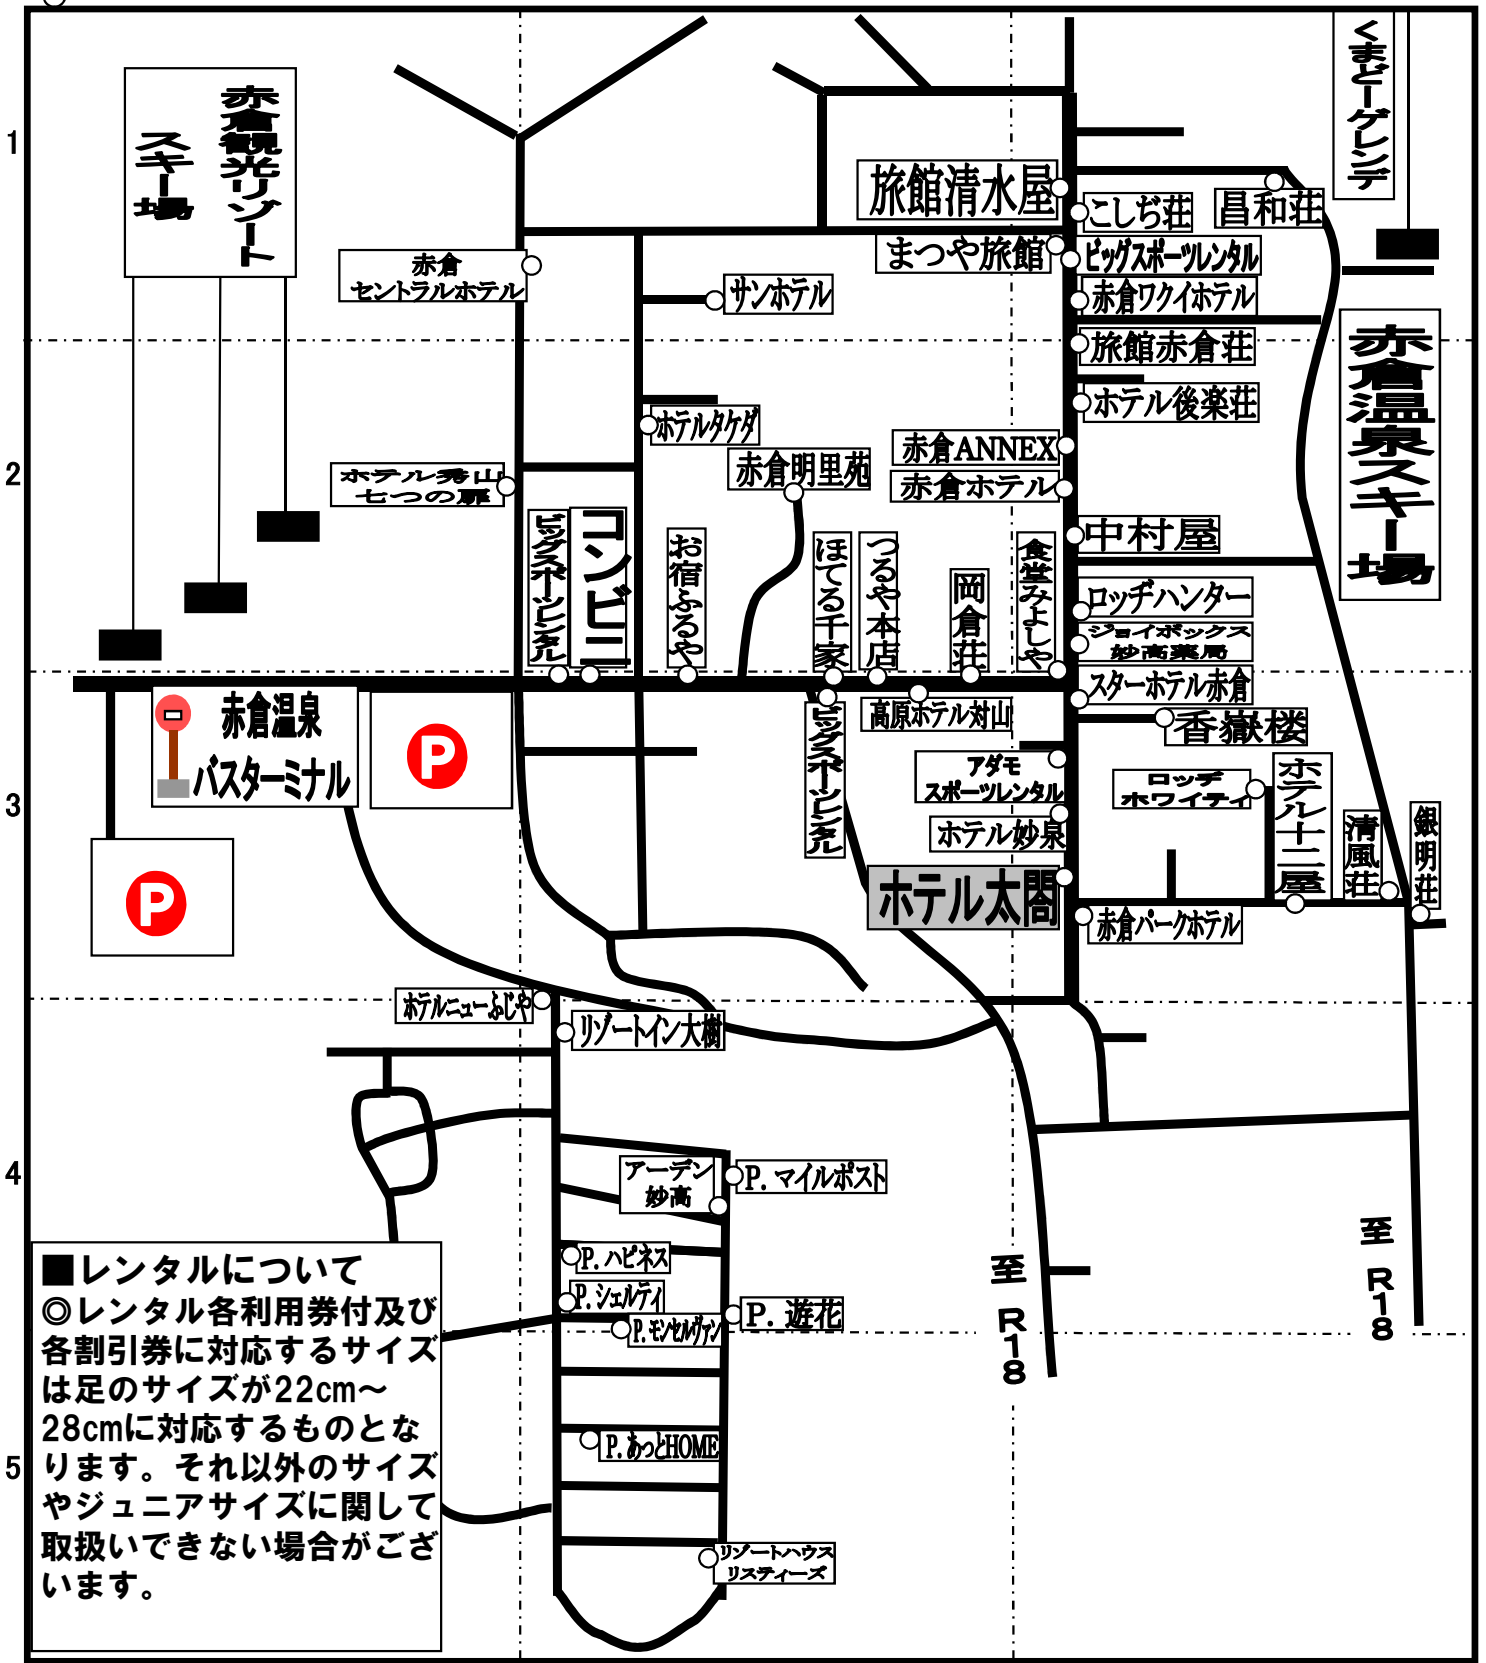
1
2
3
4
5

赤倉観光リゾートスキー場

くまどーゲレンデ

赤倉温泉スキー場

旅館清水屋
こしぢ荘
昌和荘
まつや旅館
ビッグスポーツレンタル
赤倉ワクイホテル
赤倉セントラルホテル
サンホテル
旅館赤倉荘
ホテル後楽荘
ホテルタケダ
赤倉ANNEX
赤倉明里苑
赤倉ホテル
ホテル秀山 七つの扉
中村屋
ビッグスポーツレンタル
コンビニ
お宿ふるや
ほてる千家
つるや本店
岡倉荘
食堂みよしや
ロッヂハンター
ジョイボックス 妙高薬局
スターホテル赤倉
赤倉温泉 バスターミナル
高原ホテル対山
香嶽楼
アダモ スポーツレンタル
ロッヂ ホワイティ
ホテル十二屋
清風荘
銀明荘
ビッグスポーツレンタル
ホテル妙泉
ホテル太閤
赤倉パークホテル
ホテルニューふじや
リゾートイン大樹
アーデン 妙高
P. マイルポスト
P. ハピネス
P. シェルティ
P. 遊花
P. モンセルヴァン
P. あっとHOME
リゾートハウス リスティーズ

至 R18
至 R18

■レンタルについて
◎レンタル各利用券付及び各割引券に対応するサイズは足のサイズが22cm～28cmに対応するものとなります。それ以外のサイズやジュニアサイズに関して取扱いできない場合がございます。